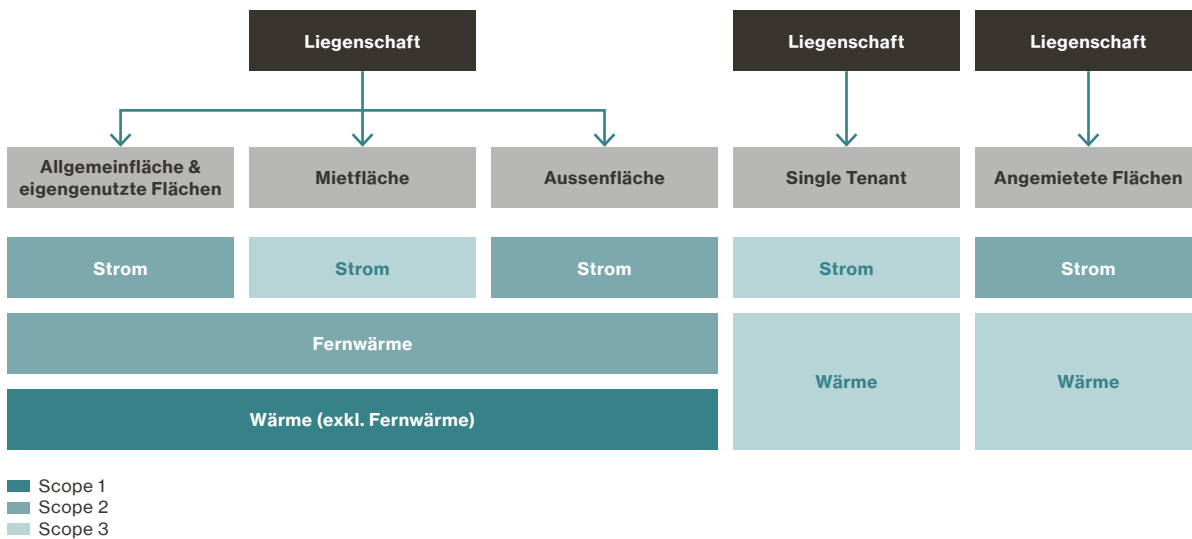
Liegenschaft

Liegenschaft

Liegenschaft

Allgemeinfläche & eigengenutzte Flächen

Mietfläche

Aussenfläche

Single Tenant

Angemietete Flächen

Strom

Strom

Strom

Strom

Strom

Fernwärme

Wärme (exkl. Fernwärme)

Wärme

Wärme

Scope 1
Scope 2
Scope 3